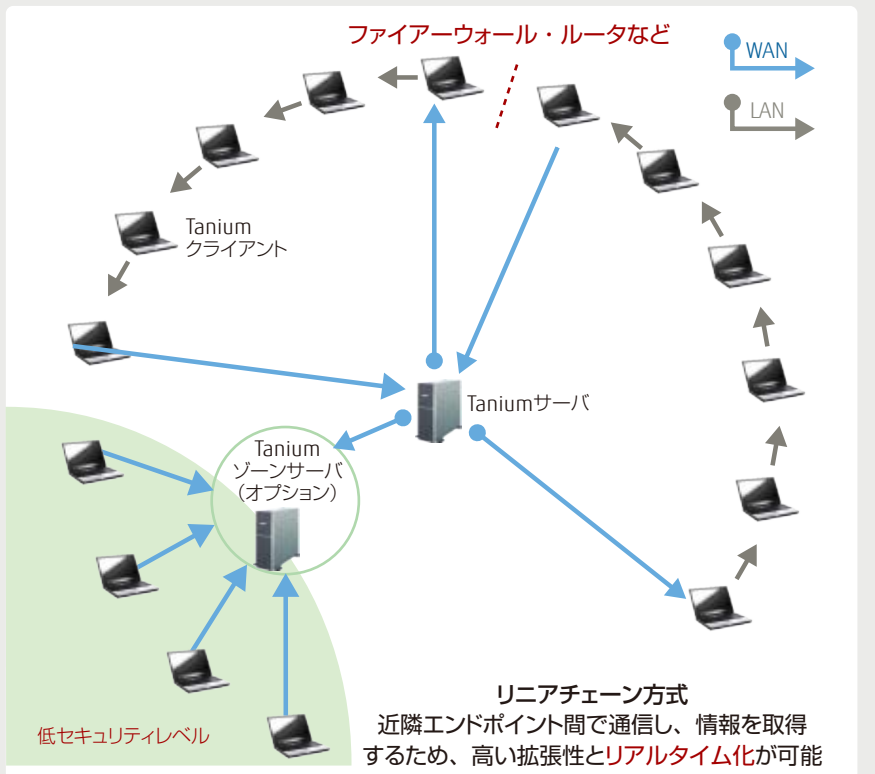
ファイアーウォール・ルータなど

WAN

LAN

Tanium
クライアント

Taniumサーバ

Tanium
ゾーンサーバ
（オプション）

低セキュリティレベル

リニアチェーン方式
近隣エンドポイント間で通信し、情報を取得するため、高い拡張性とリアルタイム化が可能